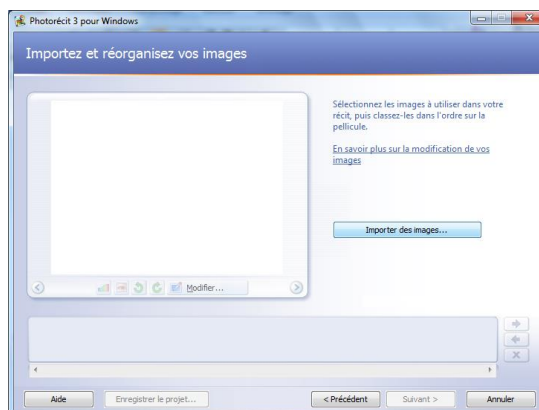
Photorécit 3 pour Windows

Importez et réorganisez vos images

Sélectionnez les images à utiliser dans votre récit, puis classez-les dans l'ordre sur la pellicule.

En savoir plus sur la modification de vos images

Importer des images...

Modifier...

Aide

Enregistrer le projet...

< Précédent

Suivant >

Annuler